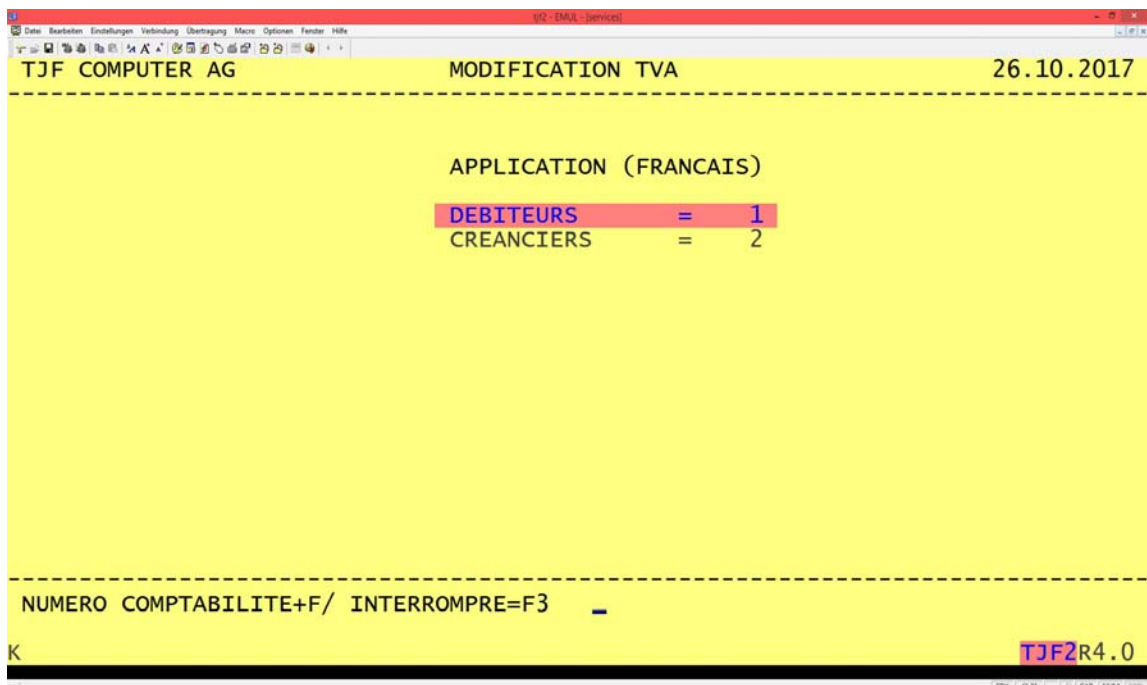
tjf2 - EMUL - [services]

Datei Bearbeiten Einstellungen Verbindung Übertragung Macro Optionen Fenster Hilfe

TJF COMPUTER AG MODIFICATION TVA 26.10.2017

APPLICATION (FRANCAIS)

DEBITEURS = 1
CREANCIERS = 2

NUMERO COMPTABILITE+F/ INTERROMPRE=F3 _

K TJF2R4.0